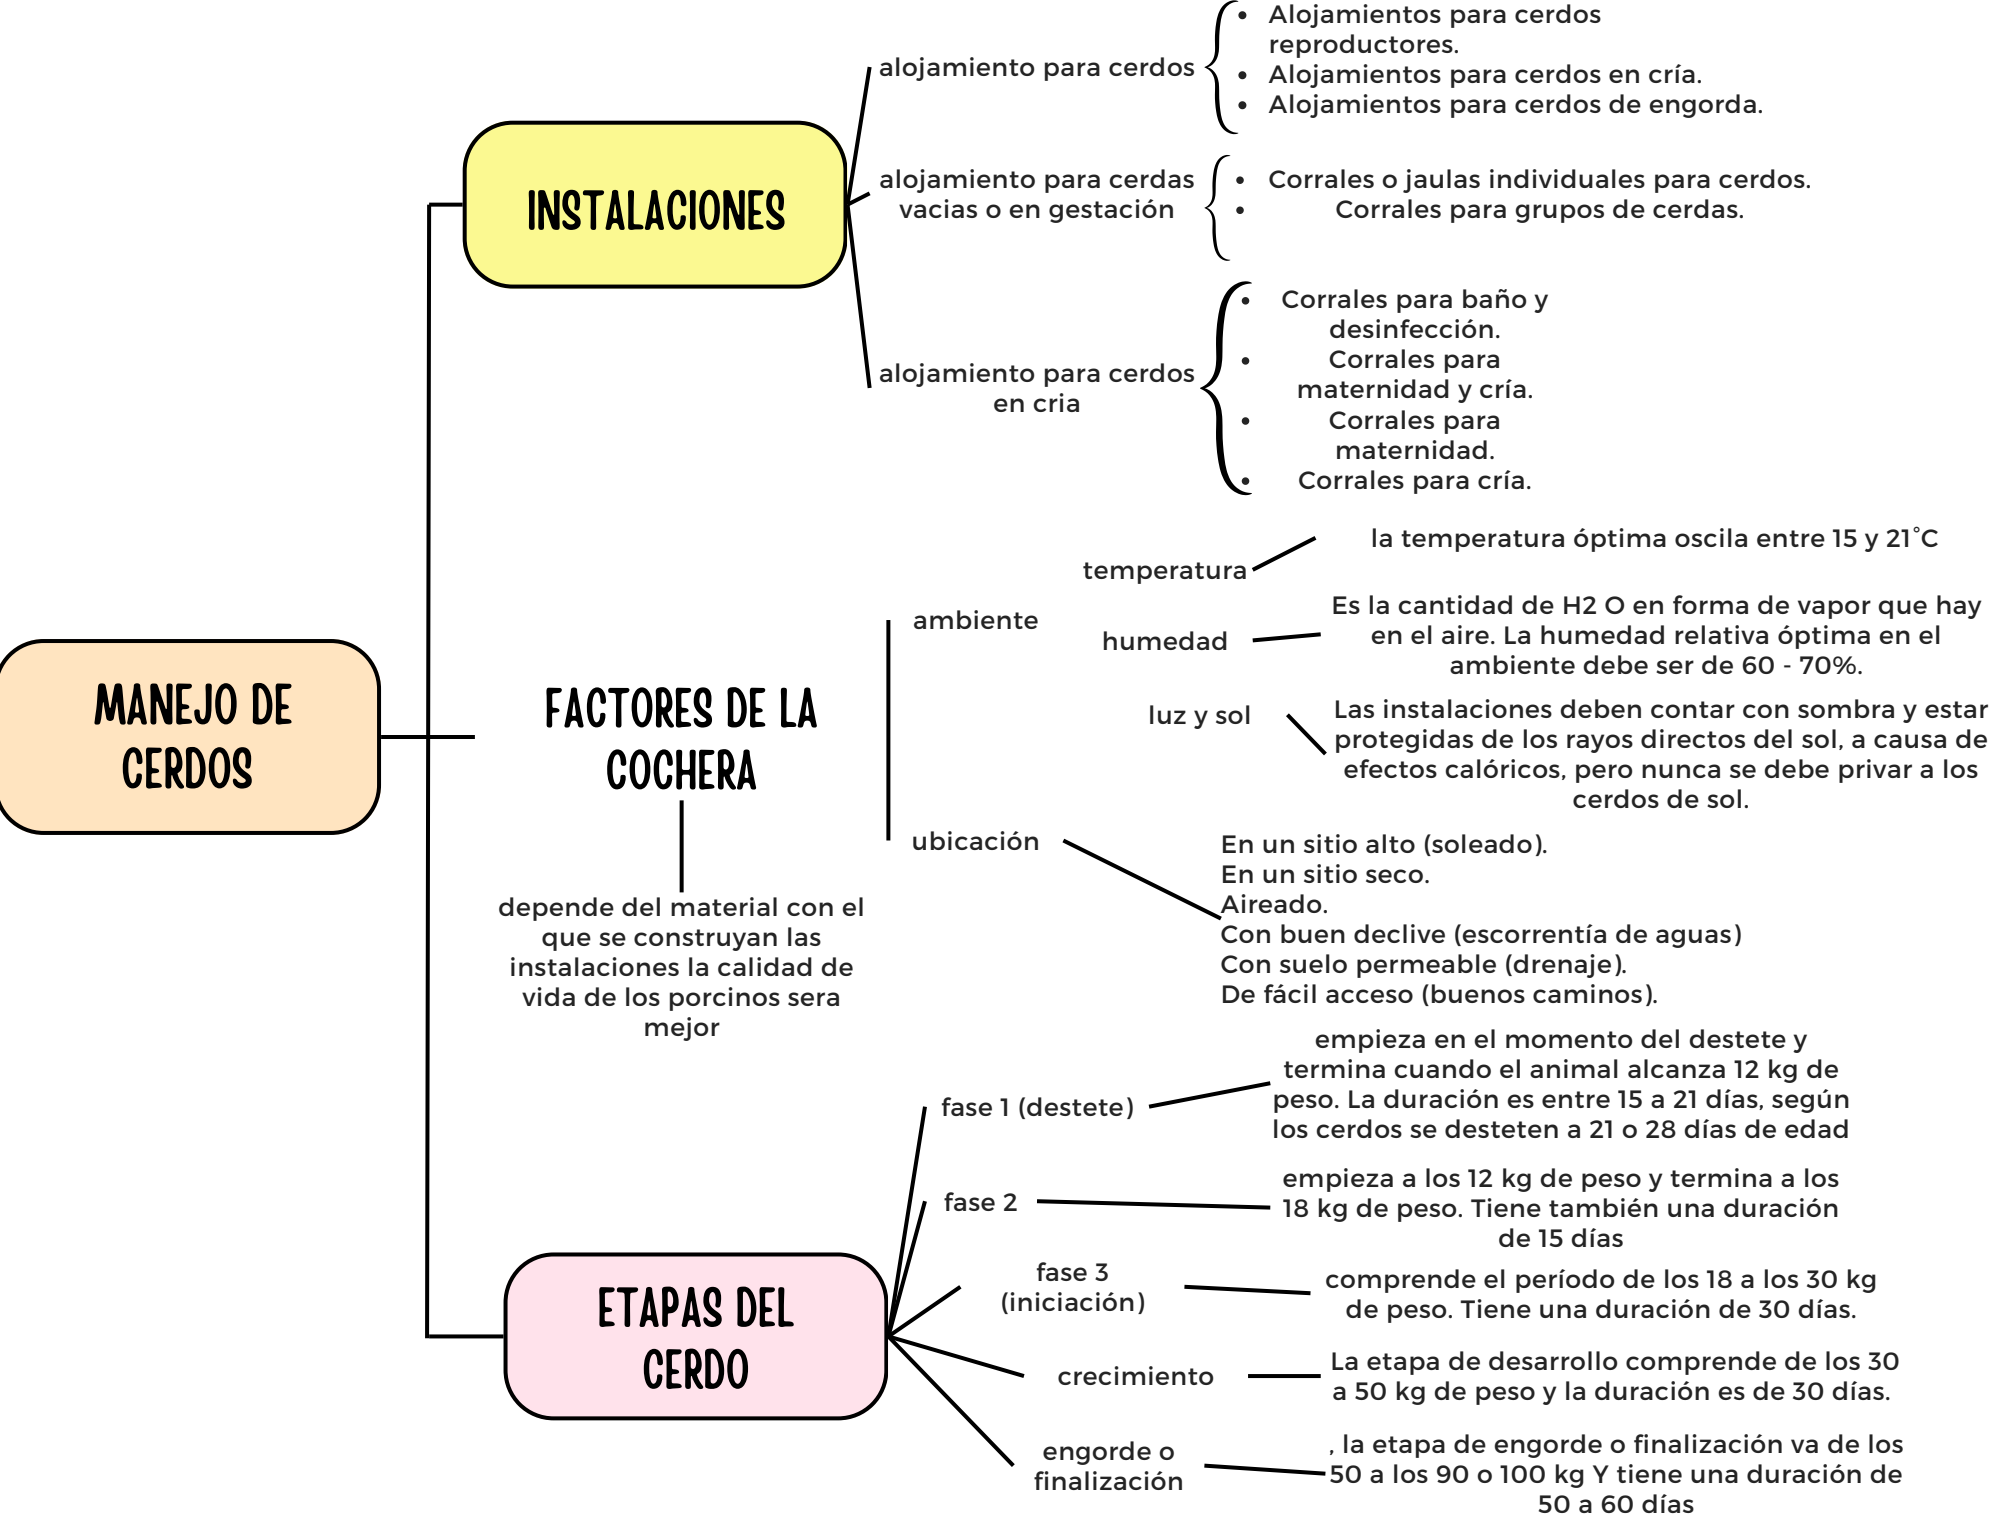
MANEJO DE CERDOS

INSTALACIONES

alojamiento para cerdos
- Alojamientos para cerdos reproductores.
- Alojamientos para cerdos en cría.
- Alojamientos para cerdos de engorda.

alojamiento para cerdas vacias o en gestación
- Corrales o jaulas individuales para cerdos.
- Corrales para grupos de cerdas.

alojamiento para cerdos en cria
- Corrales para baño y desinfección.
- Corrales para maternidad y cría.
- Corrales para maternidad.
- Corrales para cría.

FACTORES DE LA COCHERA

depende del material con el que se construyan las instalaciones la calidad de vida de los porcinos sera mejor

ambiente

temperatura
la temperatura óptima oscila entre 15 y 21°C

humedad
Es la cantidad de H2 O en forma de vapor que hay en el aire. La humedad relativa óptima en el ambiente debe ser de 60 - 70%.

luz y sol
Las instalaciones deben contar con sombra y estar protegidas de los rayos directos del sol, a causa de efectos calóricos, pero nunca se debe privar a los cerdos de sol.

ubicación
En un sitio alto (soleado).
En un sitio seco.
Aireado.
Con buen declive (escorrentía de aguas)
Con suelo permeable (drenaje).
De fácil acceso (buenos caminos).

ETAPAS DEL CERDO

fase 1 (destete)
empieza en el momento del destete y termina cuando el animal alcanza 12 kg de peso. La duración es entre 15 a 21 días, según los cerdos se desteten a 21 o 28 días de edad

fase 2
empieza a los 12 kg de peso y termina a los 18 kg de peso. Tiene también una duración de 15 días

fase 3 (iniciación)
comprende el período de los 18 a los 30 kg de peso. Tiene una duración de 30 días.

crecimiento
La etapa de desarrollo comprende de los 30 a 50 kg de peso y la duración es de 30 días.

engorde o finalización
, la etapa de engorde o finalización va de los 50 a los 90 o 100 kg Y tiene una duración de 50 a 60 días